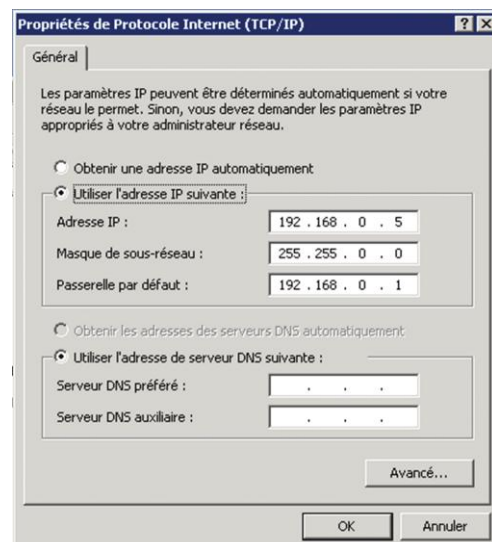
Propriétés de Protocole Internet (TCP/IP)

? X

Général

Les paramètres IP peuvent être déterminés automatiquement si votre réseau le permet. Sinon, vous devez demander les paramètres IP appropriés à votre administrateur réseau.

Obtenir une adresse IP automatiquement

Utiliser l'adresse IP suivante :

Adresse IP : 192 . 168 . 0 . 5

Masque de sous-réseau : 255 . 255 . 0 . 0

Passerelle par défaut : 192 . 168 . 0 . 1

Obtenir les adresses des serveurs DNS automatiquement

Utiliser l'adresse de serveur DNS suivante :

Serveur DNS préféré : . . .

Serveur DNS auxiliaire : . . .

Avancé...

OK

Annuler